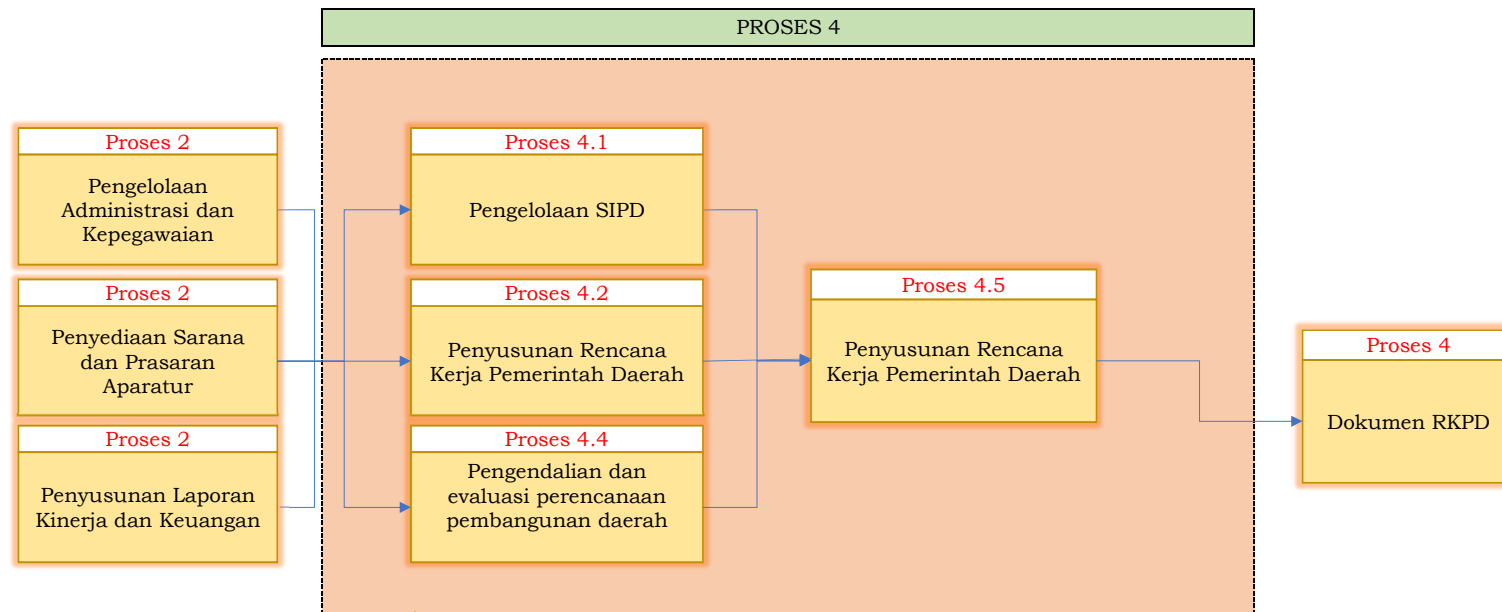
PROSES 4

Proses 2
Pengelolaan Administrasi dan Kepegawaian

Proses 2
Penyediaan Sarana dan Prasaran Aparatur

Proses 2
Penyusunan Laporan Kinerja dan Keuangan

Proses 4.1
Pengelolaan SIPD

Proses 4.2
Penyusunan Rencana Kerja Pemerintah Daerah

Proses 4.4
Pengendalian dan evaluasi perencanaan pembangunan daerah

Proses 4.5
Penyusunan Rencana Kerja Pemerintah Daerah

Proses 4
Dokumen RKPD